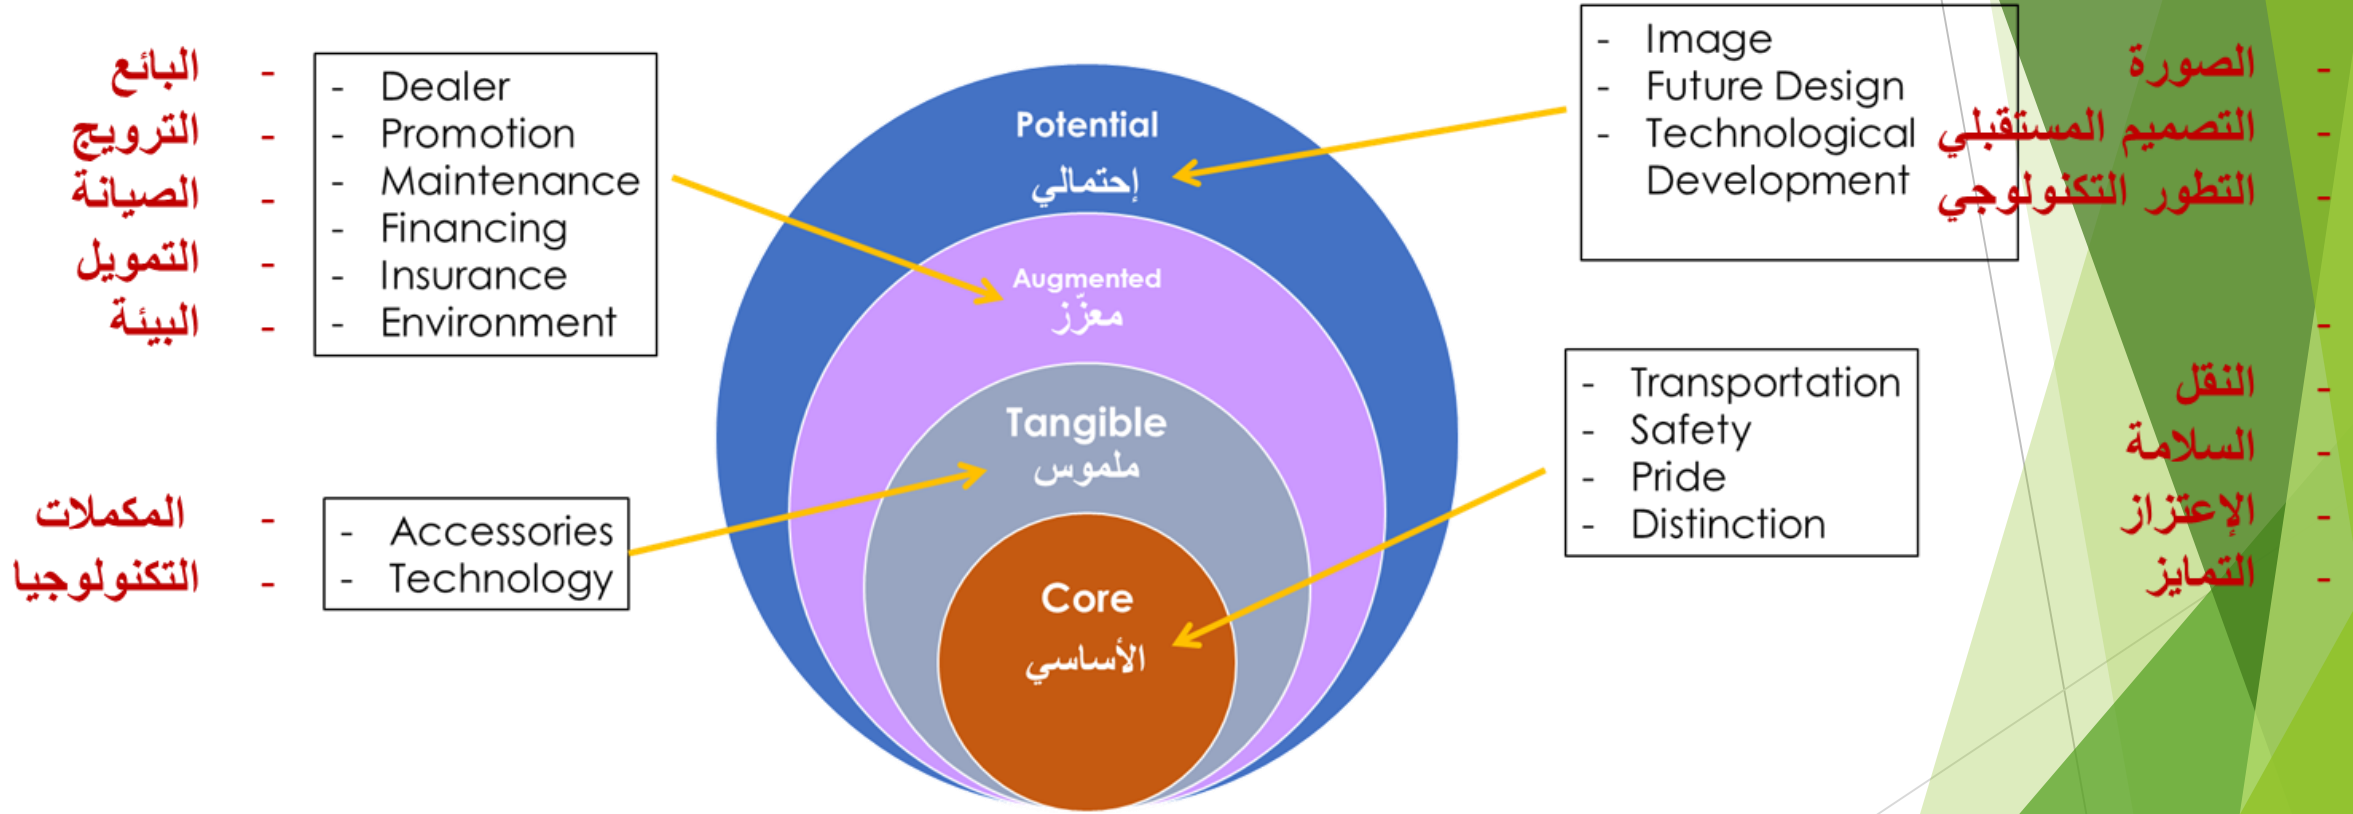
- البائع
- الترويج
- الصيانة
- التمويل
- البيئة

- Dealer
- Promotion
- Maintenance
- Financing
- Insurance
- Environment

Potential
إحتمالي

Augmented
معزَز

Tangible
ملموس

Core
الأساسي

- Image
- Future Design
- Technological Development

- الصورة
- التصميم المستقبلي
- التطور التكنولوجي
-

- المكملات
- التكنولوجيا

- Accessories
- Technology

- Transportation
- Safety
- Pride
- Distinction

- النقل
- السلامة
- الإعتزاز
- التمايز